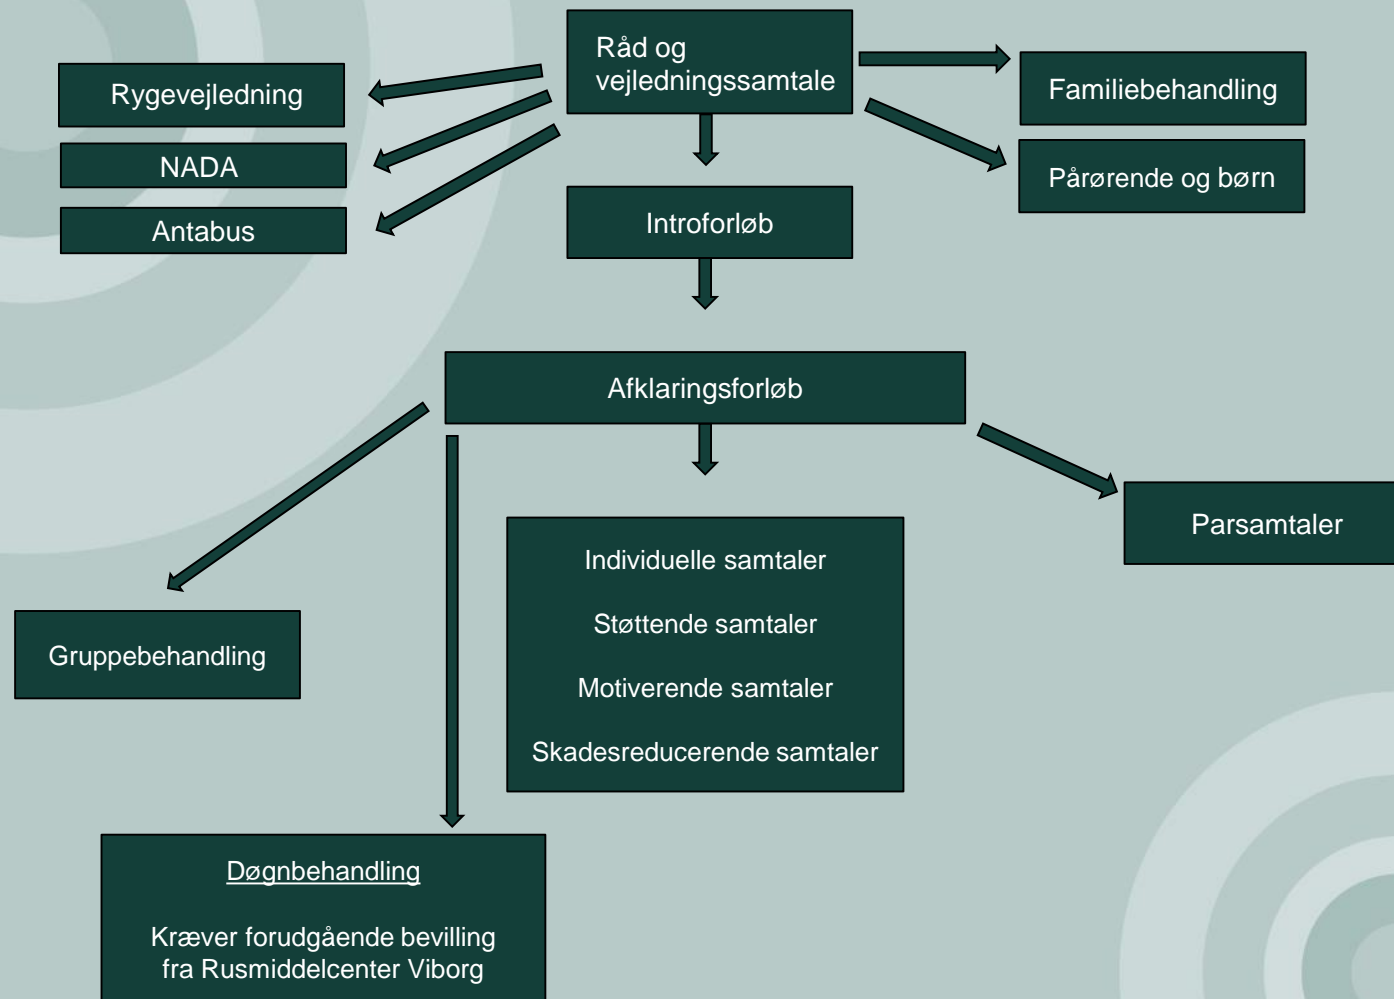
Råd og vejledningssamtale

Rygevejledning

NADA

Antabus

Familiebehandling

Pårørende og børn

Introforløb

Afklaringsforløb

Parsamtaler

Individuelle samtaler

Støttende samtaler

Motiverende samtaler

Skadesreducerende samtaler

Gruppebehandling

Døgnbehandling

Kræver forudgående bevilling fra Rusmiddelcenter Viborg